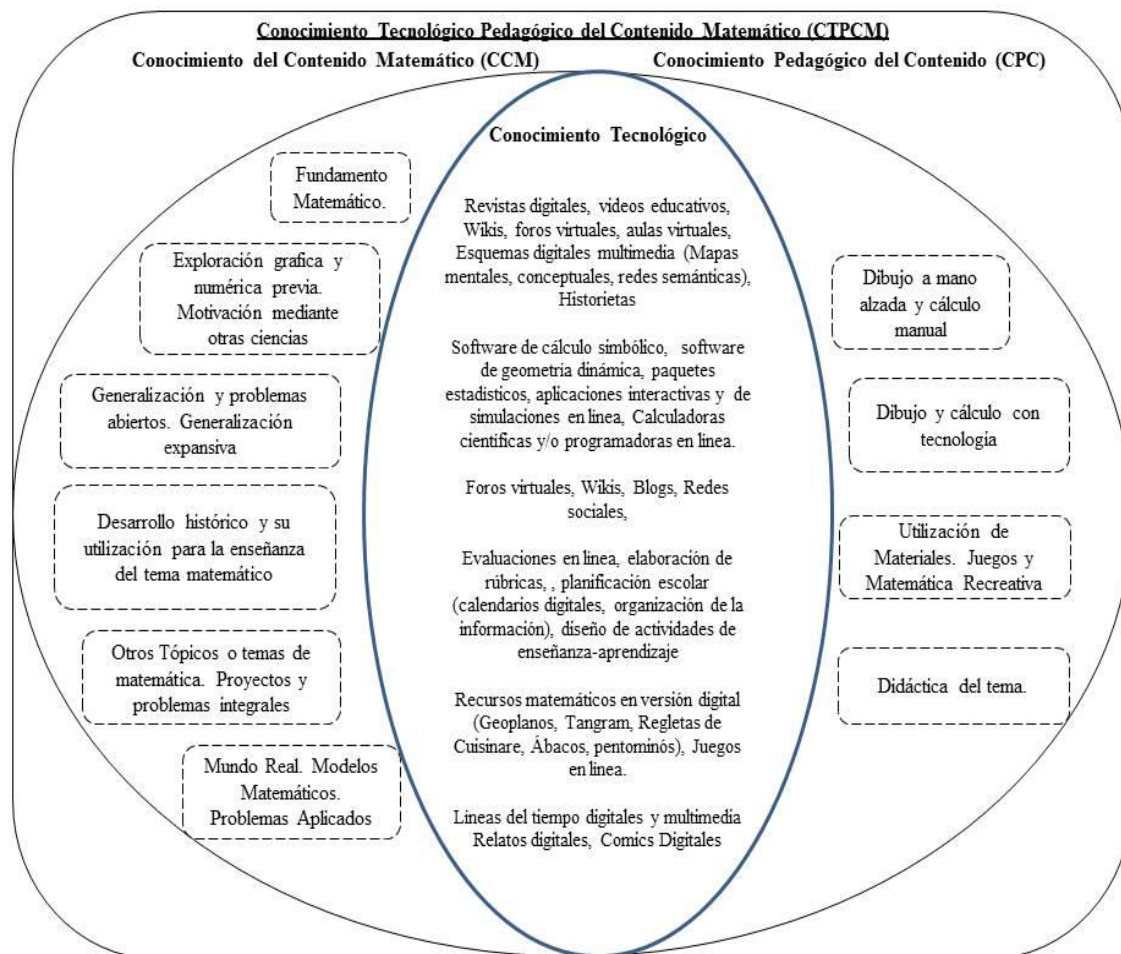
Conocimiento Tecnológico Pedagógico del Contenido Matemático (CTPCM)

Conocimiento del Contenido Matemático (CCM)

Conocimiento Pedagógico del Contenido (CPC)

Conocimiento Tecnológico

Fundamento Matemático.

Exploración grafica y numérica previa. Motivación mediante otras ciencias

Generalización y problemas abiertos. Generalización expansiva

Desarrollo histórico y su utilización para la enseñanza del tema matemático

Otros Tópicos o temas de matemática. Proyectos y problemas integrales

Mundo Real. Modelos Matemáticos. Problemas Aplicados

Revistas digitales, videos educativos, Wikis, foros virtuales, aulas virtuales, Esquemas digitales multimedia (Mapas mentales, conceptuales, redes semánticas), Historietas

Software de cálculo simbólico, software de geometria dinámica, paquetes estadisticos, aplicaciones interactivas y de simulaciones en linea, Calculadoras cientificas y/o programadoras en linea.

Foros virtuales, Wikis, Blogs, Redes sociales,

Evaluaciones en linea, elaboración de rúbricas, , planificación escolar (calendarios digitales, organización de la información), diseño de actividades de enseñanza-aprendizaje

Recursos matemáticos en versión digital (Geoplanos, Tangram, Regletas de Cuisinare, Ábacos, pentominós), Juegos en linea.

Lineas del tiempo digitales y multimedia Relatos digitales, Comics Digitales

Dibujo a mano alzada y cálculo manual

Dibujo y cálculo con tecnologia

Utilización de Materiales. Juegos y Matemática Recreativa

Didáctica del tema.